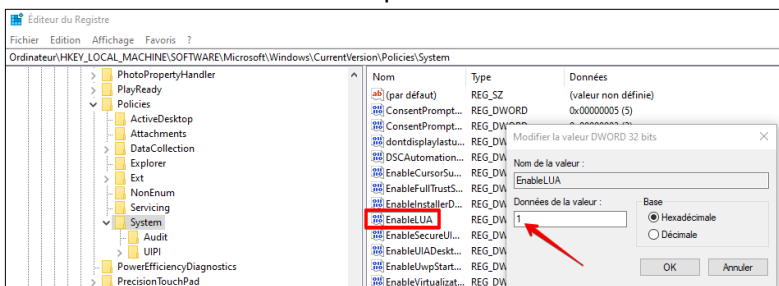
Éditeur du Registre

Fichier Edition Affichage Favoris ?

Ordinateur\HKEY_LOCAL_MACHINE\SOFTWARE\Microsoft\Windows\CurrentVersion\Policies\System

PhotoPropertyHandler
PlayReady
Policies
ActiveDesktop
Attachments
DataCollection
Explorer
Ext
NonEnum
Servicing
System
Audit
UIPI
PowerEfficiencyDiagnostics
PrecisionTouchPad

| Nom | Type | Données |
|---|---|---|
| (par défaut) | REG_SZ | (valeur non définie) |
| ConsentPrompt... | REG_DWORD | 0x00000005 (5) |
| ConsentPrompt... | REG_DW | |
| dontdisplaylastu... | REG_DW | |
| DSCAutomation... | REG_DW | |
| EnableCursorSu... | REG_DW | |
| EnableFullTrustS... | REG_DW | |
| EnableInstallerD... | REG_DW | |
| EnableLUA | REG_DW | |
| EnableSecureUI... | REG_DW | |
| EnableUIADeskt... | REG_DW | |
| EnableUwpStart... | REG_DW | |
| EnableVirtualizat... | REG_DW | |

Modifier la valeur DWORD 32 bits

Nom de la valeur :
EnableLUA

Données de la valeur :
1

Base
Hexadécimale
Décimale

OK
Annuler